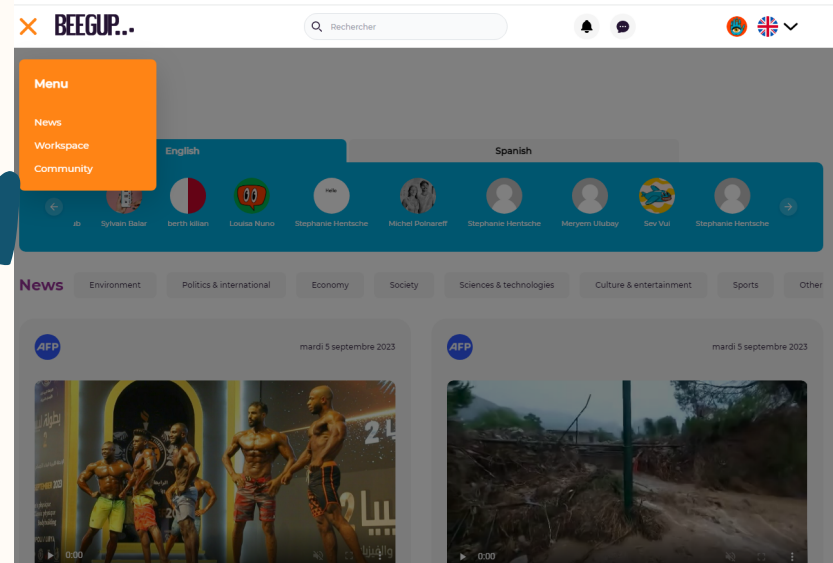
BEEGUP...

Rechercher

Menu

News

Workspace

Community

English

Spanish

Sylvain Balar
berth kilian
Louisa Nuno
Hele
Stephanie Hentsche
Michel Polnareff
Stephanie Hentsche
Meryem Ulubay
Sev Vui
Stephanie Hentsche

News

Environment
Politics & international
Economy
Society
Sciences & technologies
Culture & entertainment
Sports
Other

AFP
mardi 5 septembre 2023

0:00

AFP
mardi 5 septembre 2023

0:00